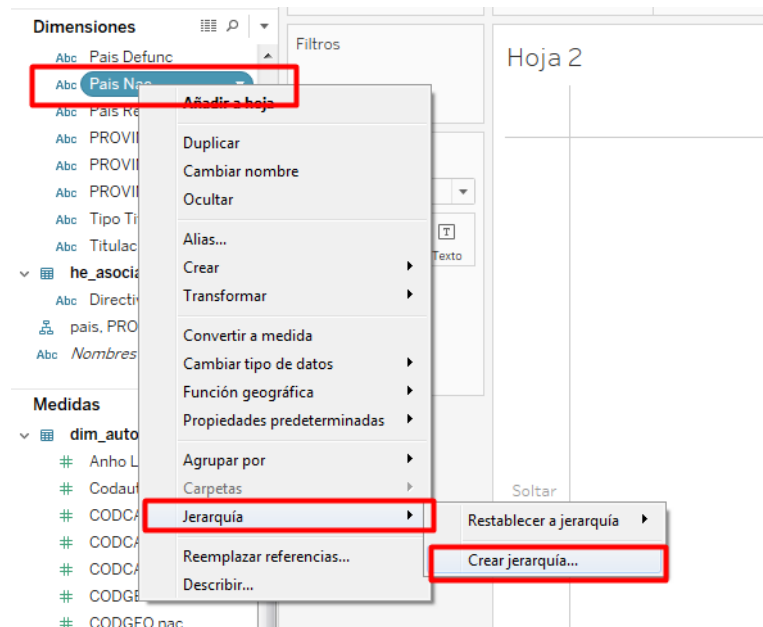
Dimensiones

Abc Pais Defunc
Abc Pais Nac
Abc Pais Re
Abc PROVI
Abc PROVI
Abc PROVI
Abc Tipo Ti
Abc Titulac
he_asocia
Abc Directi
pais, PRO
Abc Nombres

Medidas
dim_auto
Anho L
Codaut
CODCA
CODCA
CODCA
CODGE
CODGEO nac

Filtros

Texto

Hoja 2

Soltar

Añadir a hoja
Duplicar
Cambiar nombre
Ocultar
Alias...
Crear
Transformar
Convertir a medida
Cambiar tipo de datos
Función geográfica
Propiedades predeterminadas
Agrupar por
Carpetas
Jerarquía
Reemplazar referencias...
Describir...

Restablecer a jerarquía
Crear jerarquía...